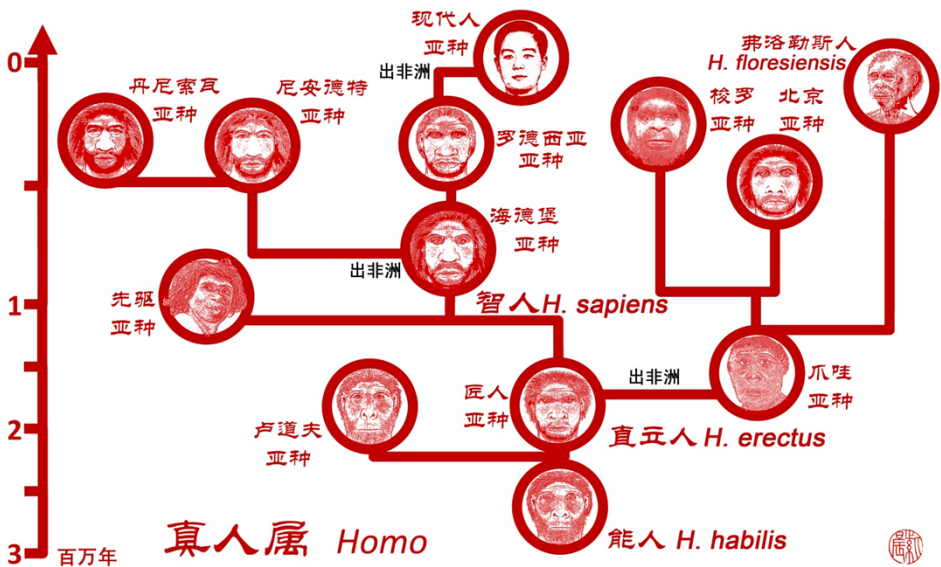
0

1

2

3

百万年

现代人亚种

出非洲

丹尼索瓦亚种

尼安德特亚种

罗德西亚亚种

海德堡亚种

出非洲

先驱亚种

智人H. sapiens

弗洛勒斯人 H. floresiensis

梭罗亚种

北京亚种

出非洲

爪哇亚种

匠人亚种

直立人 H. erectus

卢道夫亚种

能人 H. habilis

真人属 Homo